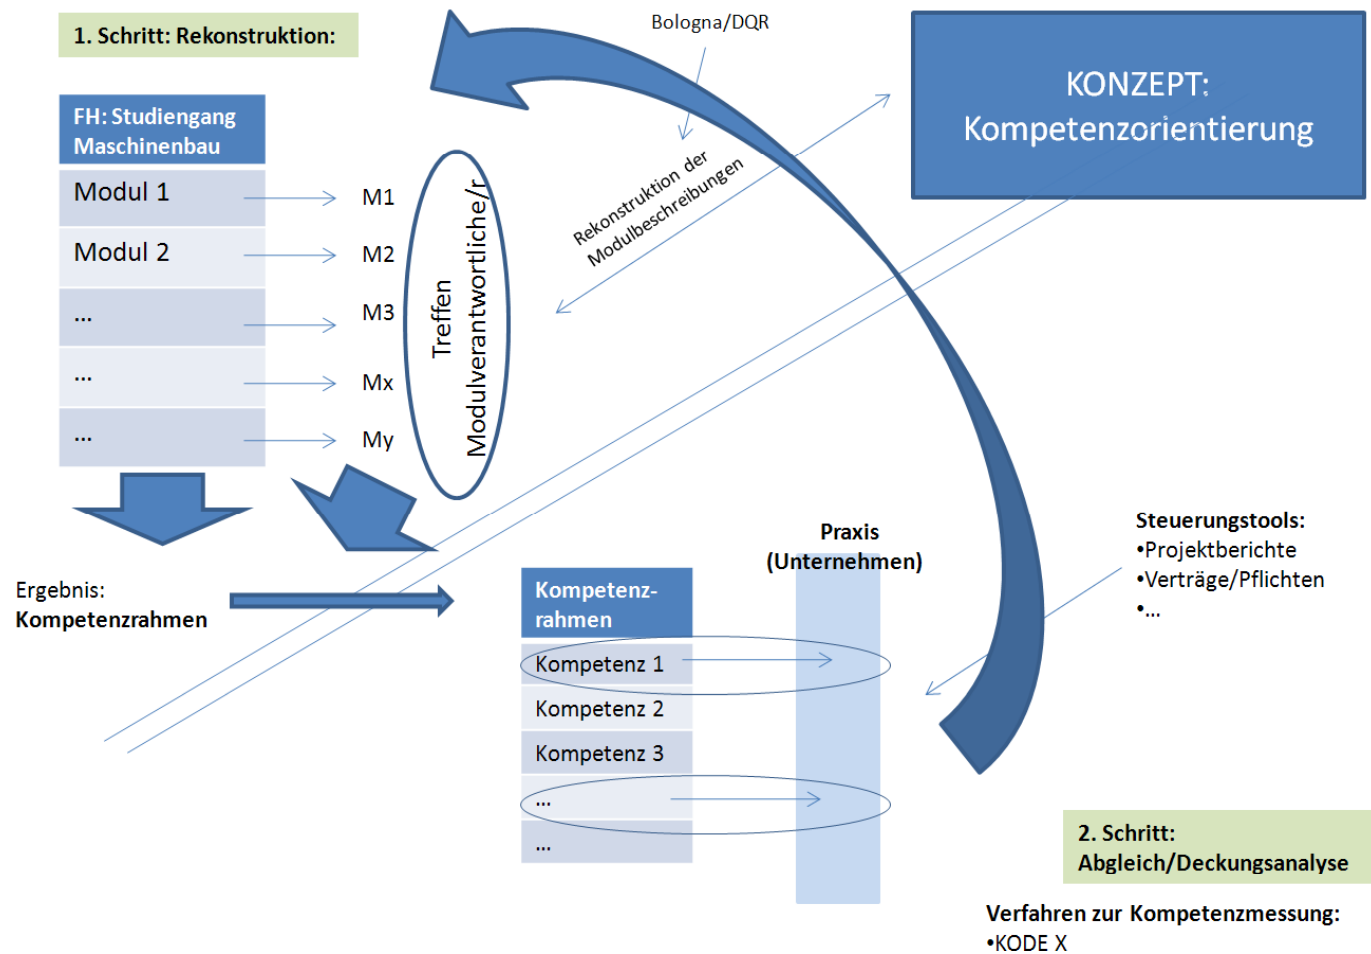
1. Schritt: Rekonstruktion:

Bologna/DQR

KONZEPT: Kompetenzorientierung

FH: Studiengang Maschinenbau

| Modul 1 |
|---|
| Modul 2 |
| ... |
| ... |
| ... |

M1

M2

M3

Mx

My

Treffen Modulverantwortliche/r

Rekonstruktion der Modulbeschreibungen

Ergebnis:
Kompetenzrahmen

Praxis (Unternehmen)

Steuerungstools:
•Projektberichte
•Verträge/Pflichten
•...

| Kompetenzrahmen |
|---|
| Kompetenz 1 |
| Kompetenz 2 |
| Kompetenz 3 |
| ... |
| ... |

2. Schritt:
Abgleich/Deckungsanalyse

Verfahren zur Kompetenzmessung:
•KODE X